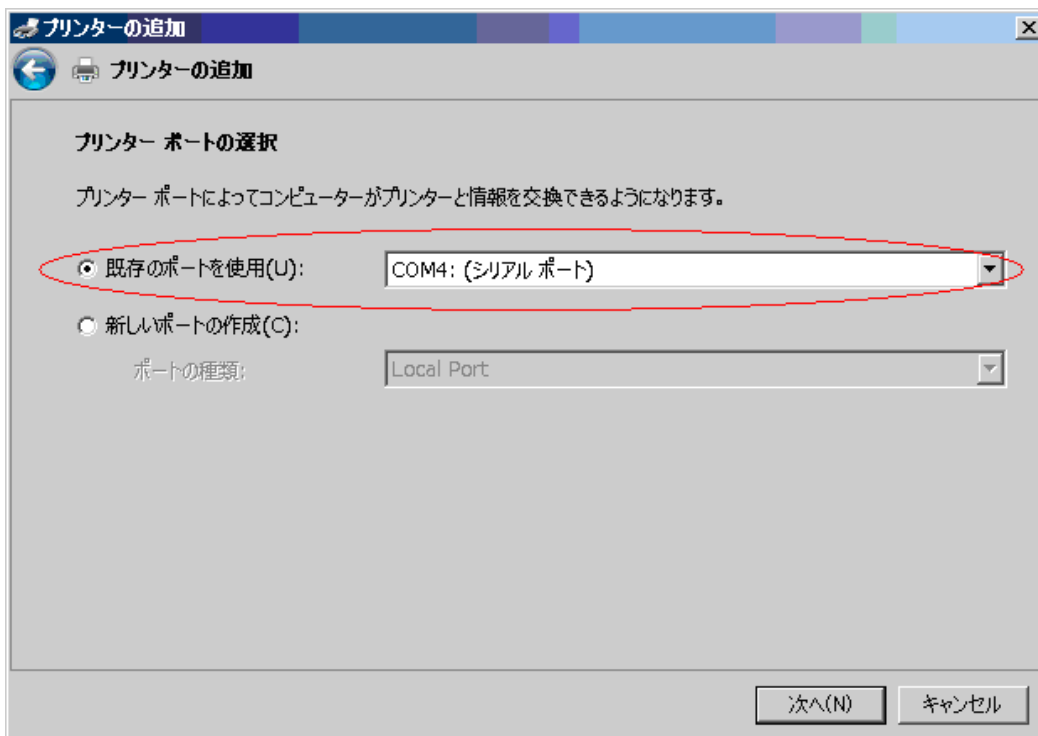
プリンターの追加

プリンターの追加

プリンター ポートの選択

プリンター ポートによってコンピューターがプリンターと情報を交換できるようになります。

既存のポートを使用(U): COM4: (シリアル ポート)

新しいポートの作成(C):

ポートの種類: Local Port

次へ(N) キャンセル